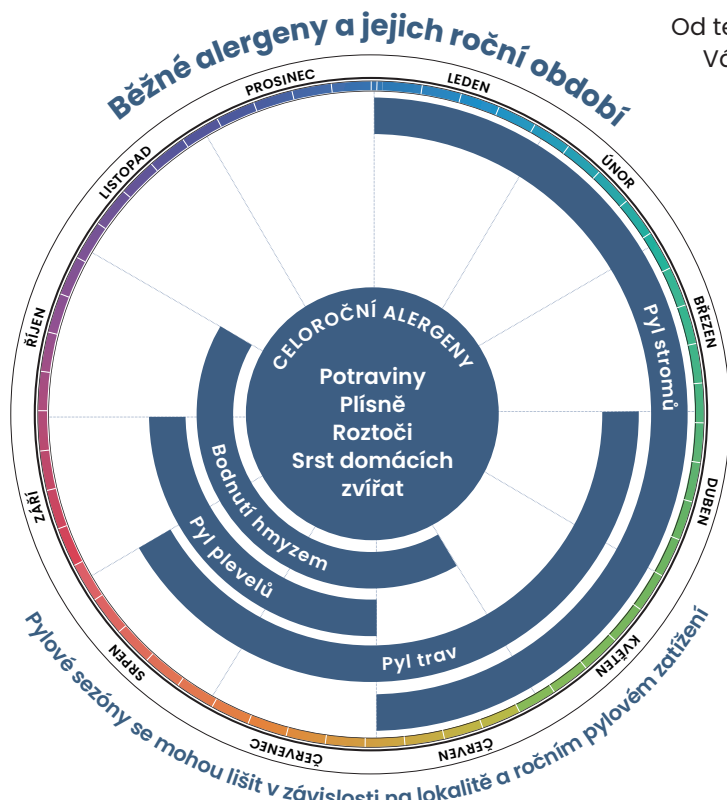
Od te
Vá

Běžné alergeny a jejich roční období

PROSINEC
LEDEN
ÚNOR
BŘEZEN
DUBEN
KVĚTEN
ČERVEN
ČERVENEC
SRPEN
ZÁŘÍ
ŘÍJEN
LISTOPAD

CELOROČNÍ ALERGENY
Potraviny
Plísně
Roztoči
Srst domácích zvířat

Pyl stromů
Bodnutí hmyzem
Pyl plevelů
Pyl trav

Pylové sezóny se mohou lišit v závislosti na lokalitě a ročním pylovém zatížení